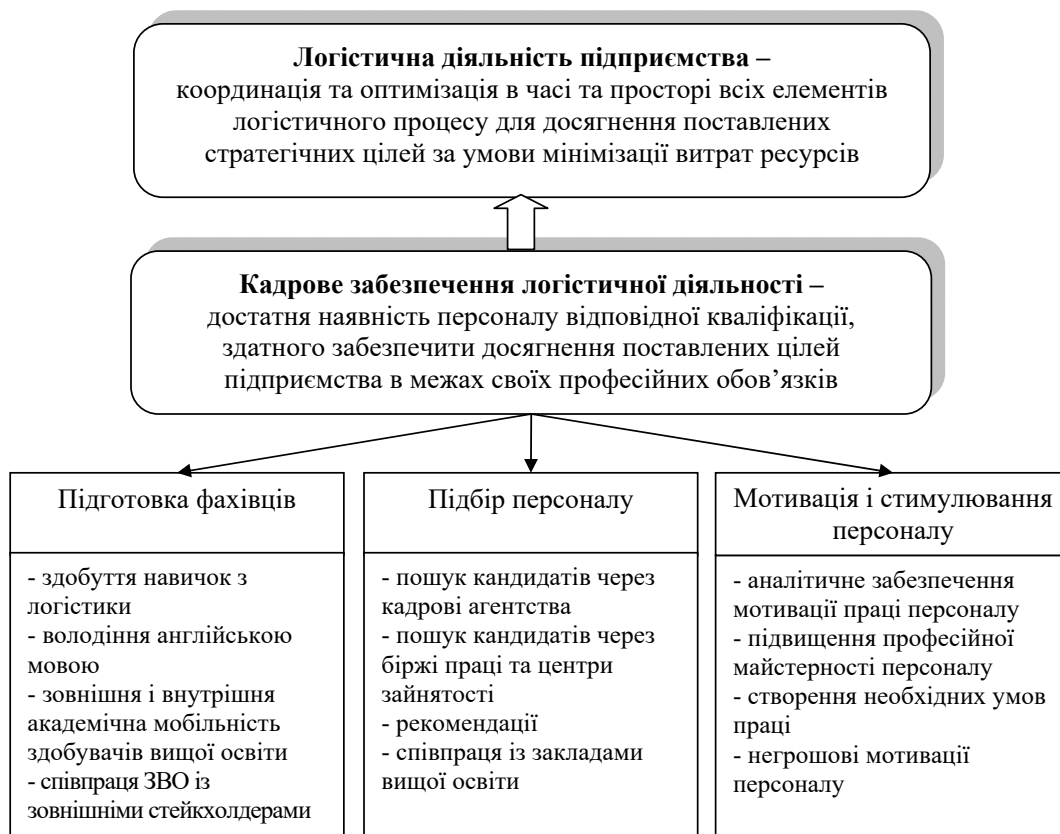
**Логістична діяльність підприємства –** координація та оптимізація в часі та просторі всіх елементів логістичного процесу для досягнення поставлених стратегічних цілей за умови мінімізації витрат ресурсів

**Кадрове забезпечення логістичної діяльності –** достатня наявність персоналу відповідної кваліфікації, здатного забезпечити досягнення поставлених цілей підприємства в межах своїх професійних обов'язків

Підготовка фахівців

- здобуття навичок з логістики
- володіння англійською мовою
- зовнішня і внутрішня академічна мобільність здобувачів вищої освіти
- співпраця ЗВО із зовнішніми стейкхолдерами

Підбір персоналу

- пошук кандидатів через кадрові агентства
- пошук кандидатів через біржі праці та центри зайнятості
- рекомендації
- співпраця із закладами вищої освіти

Мотивація і стимулювання персоналу

- аналітичне забезпечення мотивації праці персоналу
- підвищення професійної майстерності персоналу
- створення необхідних умов праці
- негрошові мотивації персоналу